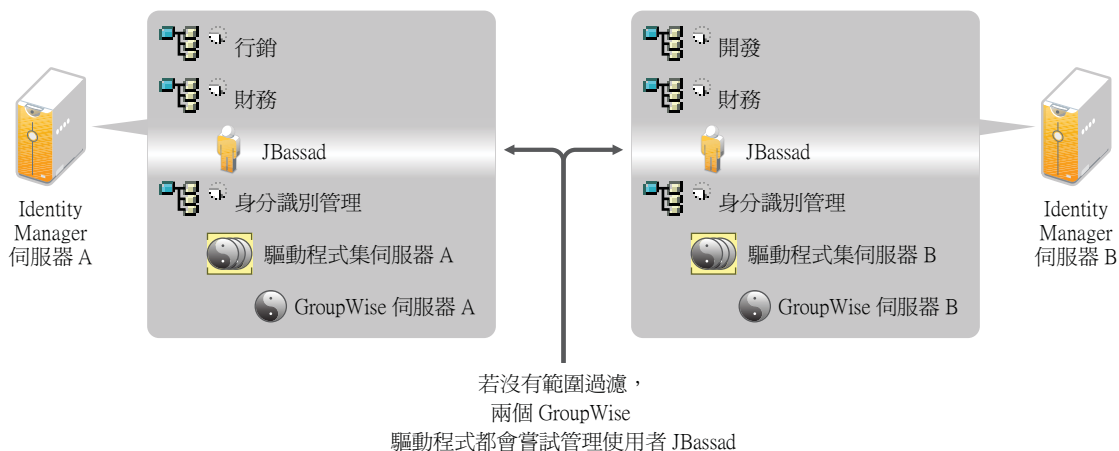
Identity Manager 伺服器 A

行銷

財務

JBassad

身分識別管理

驅動程式集伺服器 A

GroupWise 伺服器 A

開發

財務

JBassad

身分識別管理

驅動程式集伺服器 B

GroupWise 伺服器 B

Identity Manager 伺服器 B

若沒有範圍過濾，
兩個 GroupWise
驅動程式都會嘗試管理使用者 JBassad